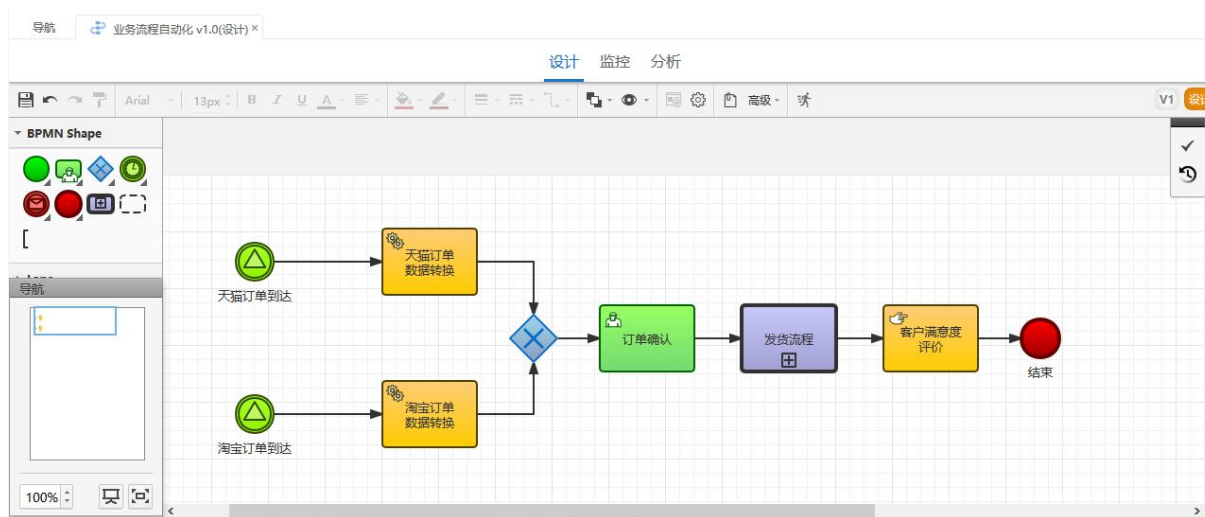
导航 业务流程自动化 v1.0(设计) ×

设计 监控 分析

Arial 13px B I U A 高级 V1 设计

BPMN Shape

[

导航

100%

天猫订单数据转换

天猫订单到达

订单确认

发货流程

客户满意度评价

结束

淘宝订单数据转换

淘宝订单到达